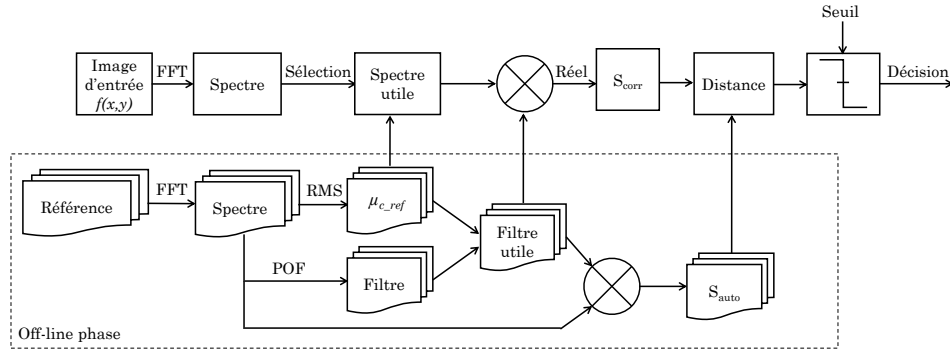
Seuil

Image d'entrée $f(x,y)$

FFT

Spectre

Sélection

Spectre utile

Réel

$S_{corr}$

Distance

Décision

Référence

FFT

Spectre

RMS

$\mu_{c\_ref}$

Filtre utile

POF

Filtre

$S_{auto}$

Off-line phase